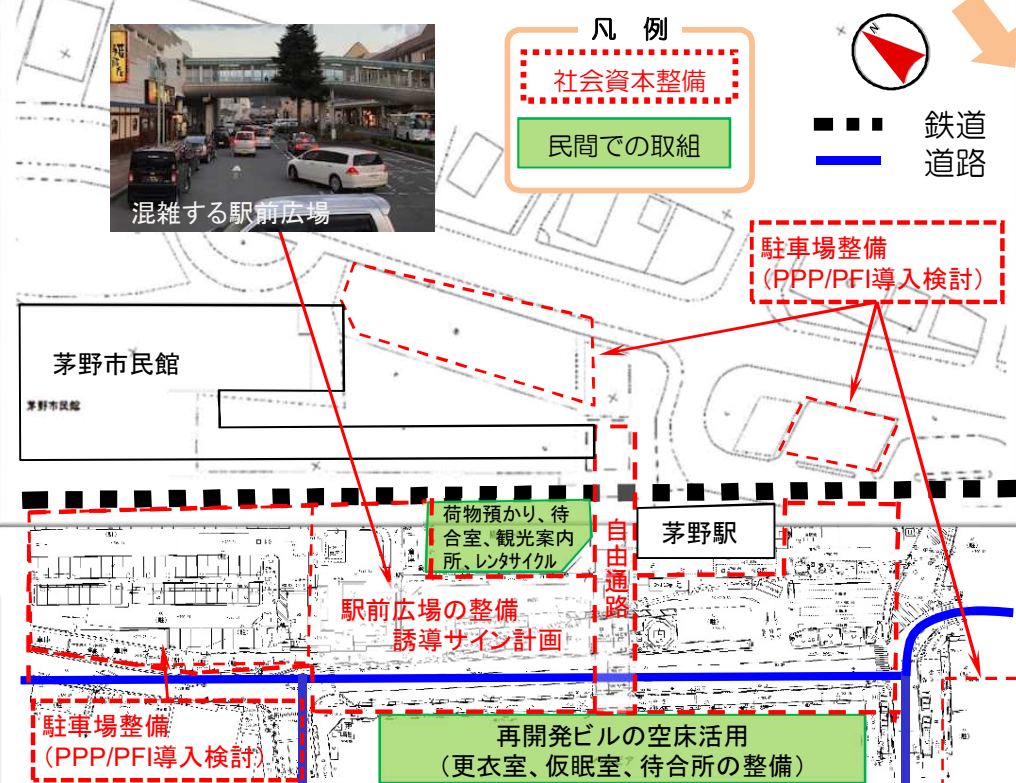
混雑する駅前広場

凡例

社会資本整備

民間での取組

鉄道

道路

駐車場整備
（PPP/PFI導入検討）

茅野市民館

茅野市民館

荷物預かり、待合室、観光案内所、レンタサイクル

自由通路

茅野駅

駅前広場の整備
誘導サイン計画

駐車場整備
（PPP/PFI導入検討）

再開発ビルの空床活用
（更衣室、仮眠室、待合所の整備）